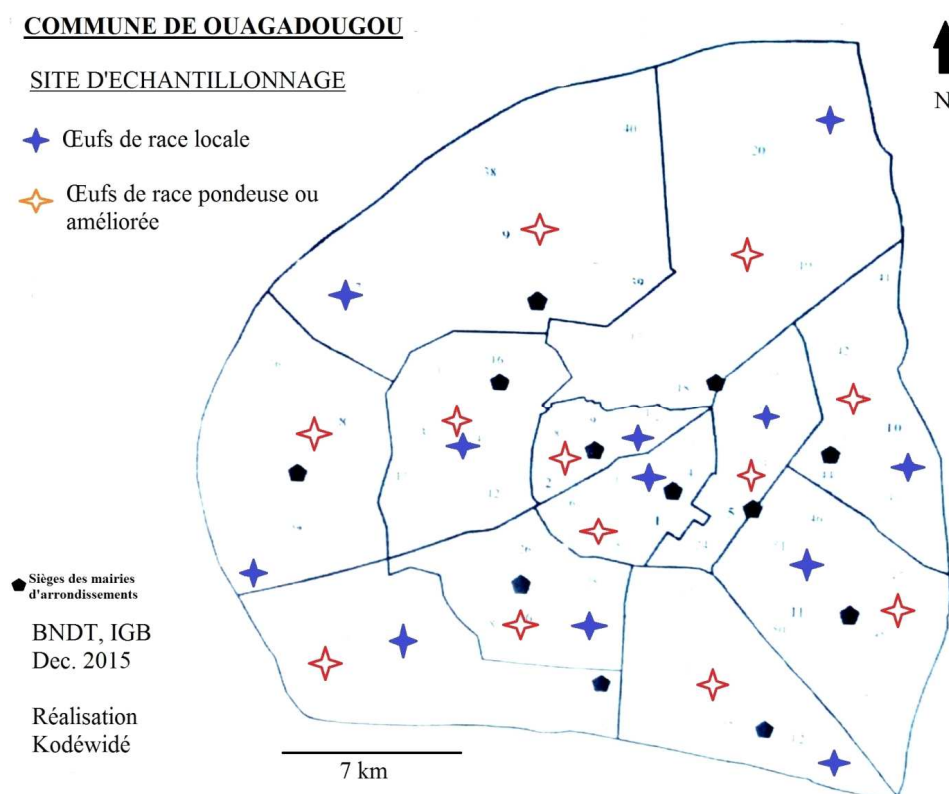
COMMUNE DE OUAGADOUGOU

SITE D'ECHANTILLONNAGE

Œufs de race locale

Œufs de race pondeuse ou améliorée

N

40

38

20

9

39

19

41

16

42

18

8

3

9

10

2

4

12

44

2

1

5

46

26

11

Sièges des mairies d'arrondissements

BNDT, IGB
Dec. 2015

Réalisation
Kodéwidé

7 km